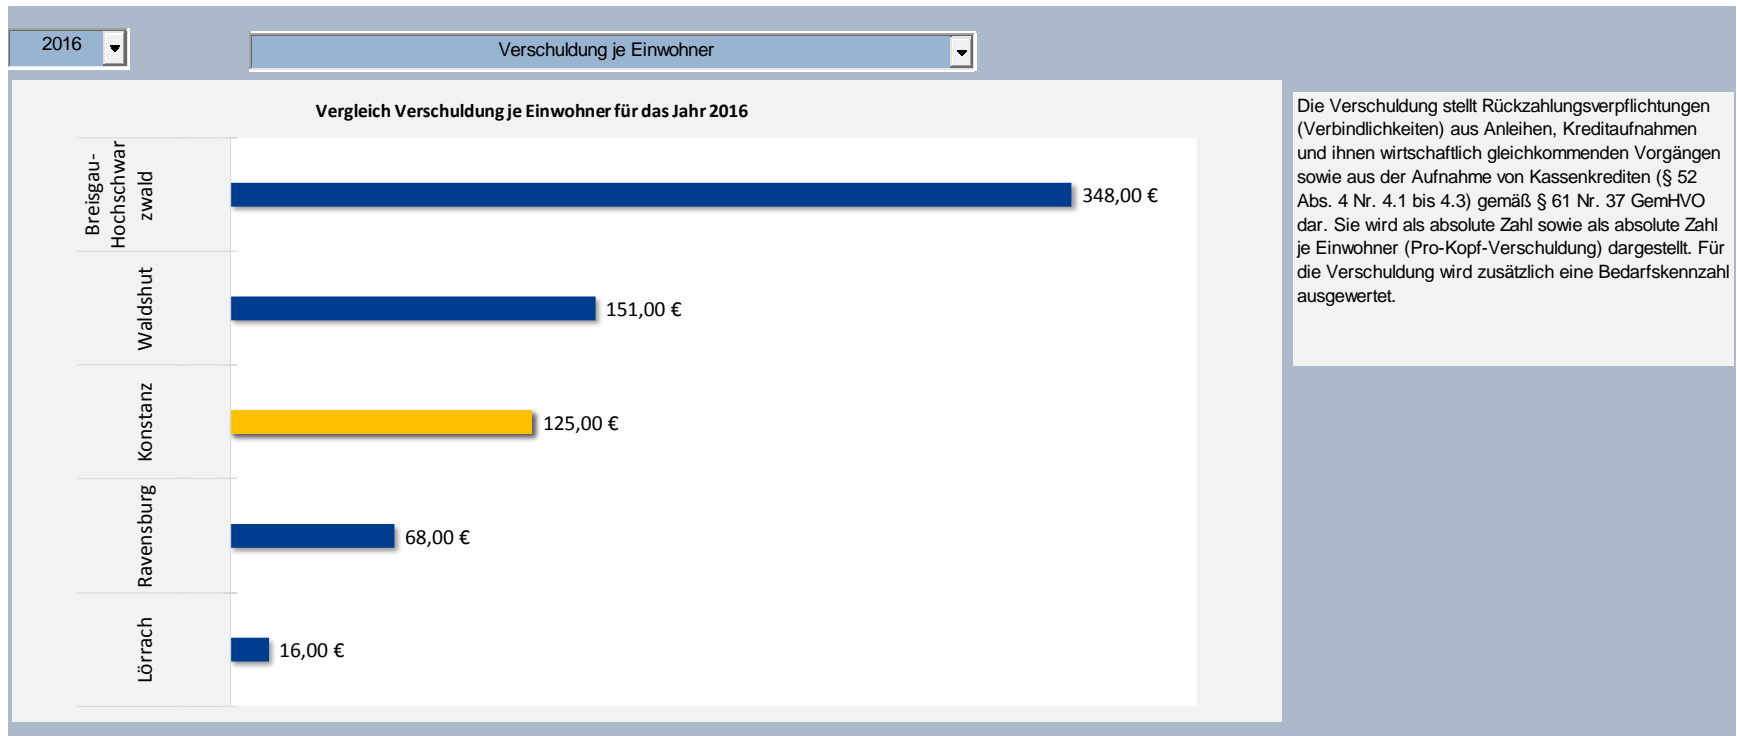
2016

Verschuldung je Einwohner

Vergleich Verschuldung je Einwohner für das Jahr 2016

Breisgau-Hochschwarzwald
348,00 €

Waldshut
151,00 €

Konstanz
125,00 €

Ravensburg
68,00 €

Lörrach
16,00 €

Die Verschuldung stellt Rückzahlungsverpflichtungen (Verbindlichkeiten) aus Anleihen, Kreditaufnahmen und ihnen wirtschaftlich gleichkommenden Vorgängen sowie aus der Aufnahme von Kassenkrediten (§ 52 Abs. 4 Nr. 4.1 bis 4.3) gemäß § 61 Nr. 37 GemHVO dar. Sie wird als absolute Zahl sowie als absolute Zahl je Einwohner (Pro-Kopf-Verschuldung) dargestellt. Für die Verschuldung wird zusätzlich eine Bedarfskennzahl ausgewertet.